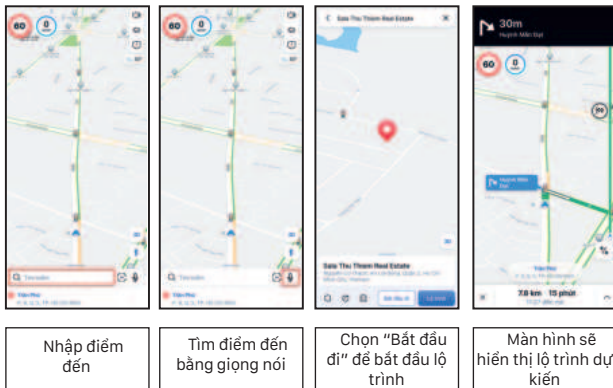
60

0

60

0

Saigon Thu Thiem Real Estate

30m

Huỳnh Mẫn Đạt

60

0

Tìm kiếm

Tìm kiếm

Saigon Thu Thiem Real Estate

Bắt đầu đi

7.8 km 15 phút

| Nhập điểm đến | Tìm điểm đến bằng giọng nói | Chọn “Bắt đầu đi” để bắt đầu lộ trình | Màn hình sẽ hiển thị lộ trình dự kiến |
|---|---|---|---|